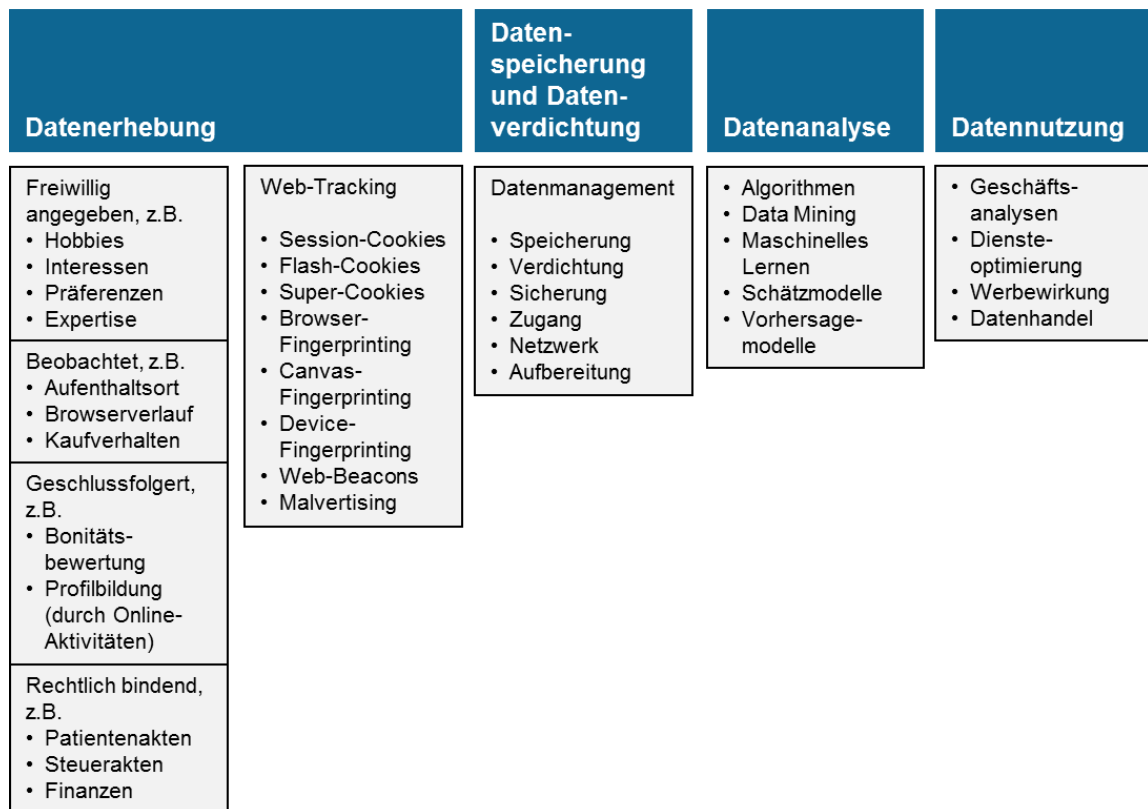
Datenerhebung

Freiwillig angegeben, z.B.
• Hobbies
• Interessen
• Präferenzen
• Expertise

Beobachtet, z.B.
• Aufenthaltsort
• Browserverlauf
• Kaufverhalten

Geschlussfolgert, z.B.
• Bonitätsbewertung
• Profilbildung (durch Online-Aktivitäten)

Rechtlich bindend, z.B.
• Patientenakten
• Steuerakten
• Finanzen

Web-Tracking

• Session-Cookies
• Flash-Cookies
• Super-Cookies
• Browser-Fingerprinting
• Canvas-Fingerprinting
• Device-Fingerprinting
• Web-Beacons
• Malvertising

Datenspeicherung und Datenverdichtung

Datenmanagement

• Speicherung
• Verdichtung
• Sicherung
• Zugang
• Netzwerk
• Aufbereitung

Datenanalyse

• Algorithmen
• Data Mining
• Maschinelles Lernen
• Schätzmodelle
• Vorhersagemodelle

Datennutzung

• Geschäftsanalysen
• Diensteoptimierung
• Werbewirkung
• Datenhandel